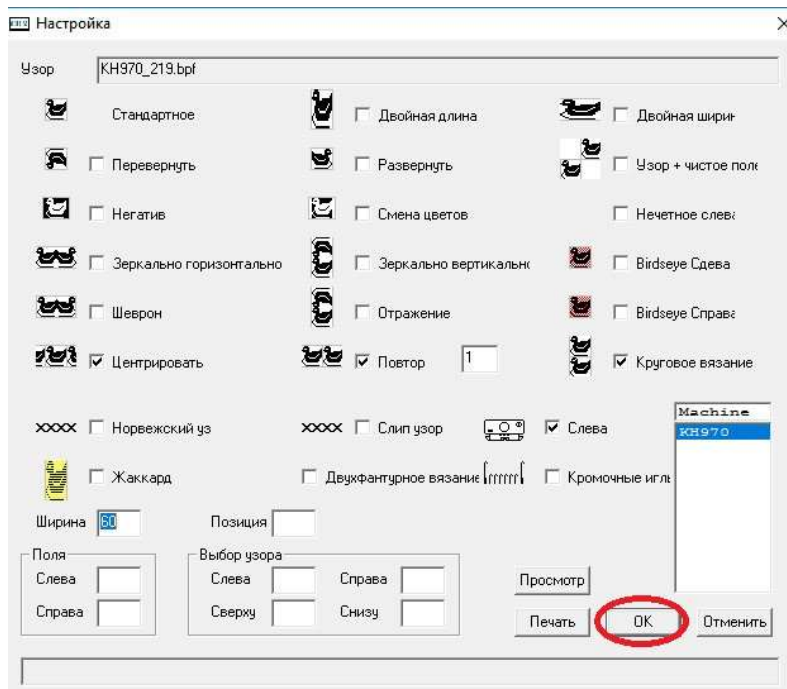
Настройка

Узор KH970_219.bpf

Стандартное
Двойная длина
Двойная ширин

Перевернуть
Развернуть
Узор + чистое поле

Негатив
Смена цветов
Нечетное слева

Зеркально горизонтально
Зеркально вертикальн
Birdseye Сдева

Шеврон
Отражение
Birdseye Справа

Центрировать
Повтор 1
Круговое вязание

XXXX Норвежский уз
XXXX Слип узор
Слева

Machine
KH970

Жаккард
Двухфантурное вязание
Кромочные игл

Ширина 60
Позиция

Поля
Слева
Справа

Выбор узора
Слева
Справа
Сверху
Снизу

Просмотр
Печать
OK
Отменить